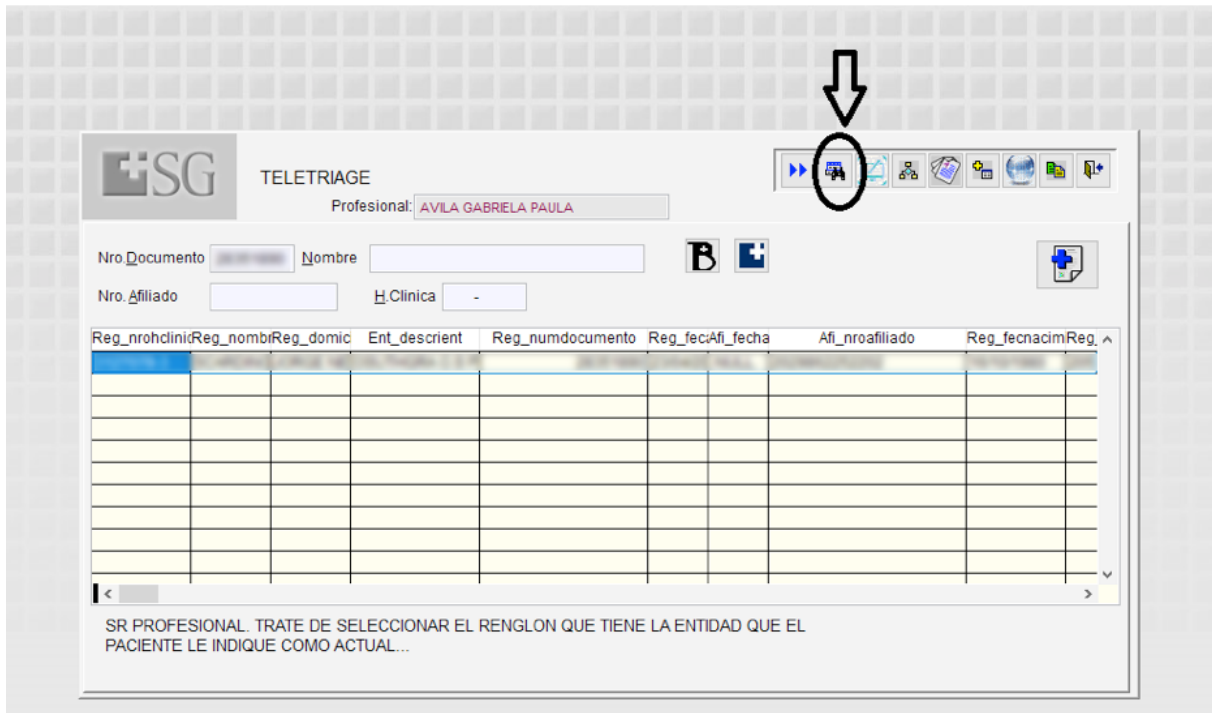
SG

TELETRIAGE

Profesional: AVILA GABRIELA PAULA

Nro.Documento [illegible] Nombre

Nro. Afiliado

H.Clinica -

| Reg_nrohclinic | Reg_nombr | Reg_domic | Ent_descrient | Reg_numdocumento | Reg_fec | Afi_fecha | Afi_nroafiliado | Reg_fecnacim | Reg_ |
|---|---|---|---|---|---|---|---|---|---|
| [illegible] | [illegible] | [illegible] | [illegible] | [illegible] | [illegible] | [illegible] | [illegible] | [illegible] | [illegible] |

SR PROFESIONAL. TRATE DE SELECCIONAR EL RENGLON QUE TIENE LA ENTIDAD QUE EL PACIENTE LE INDIQUE COMO ACTUAL...